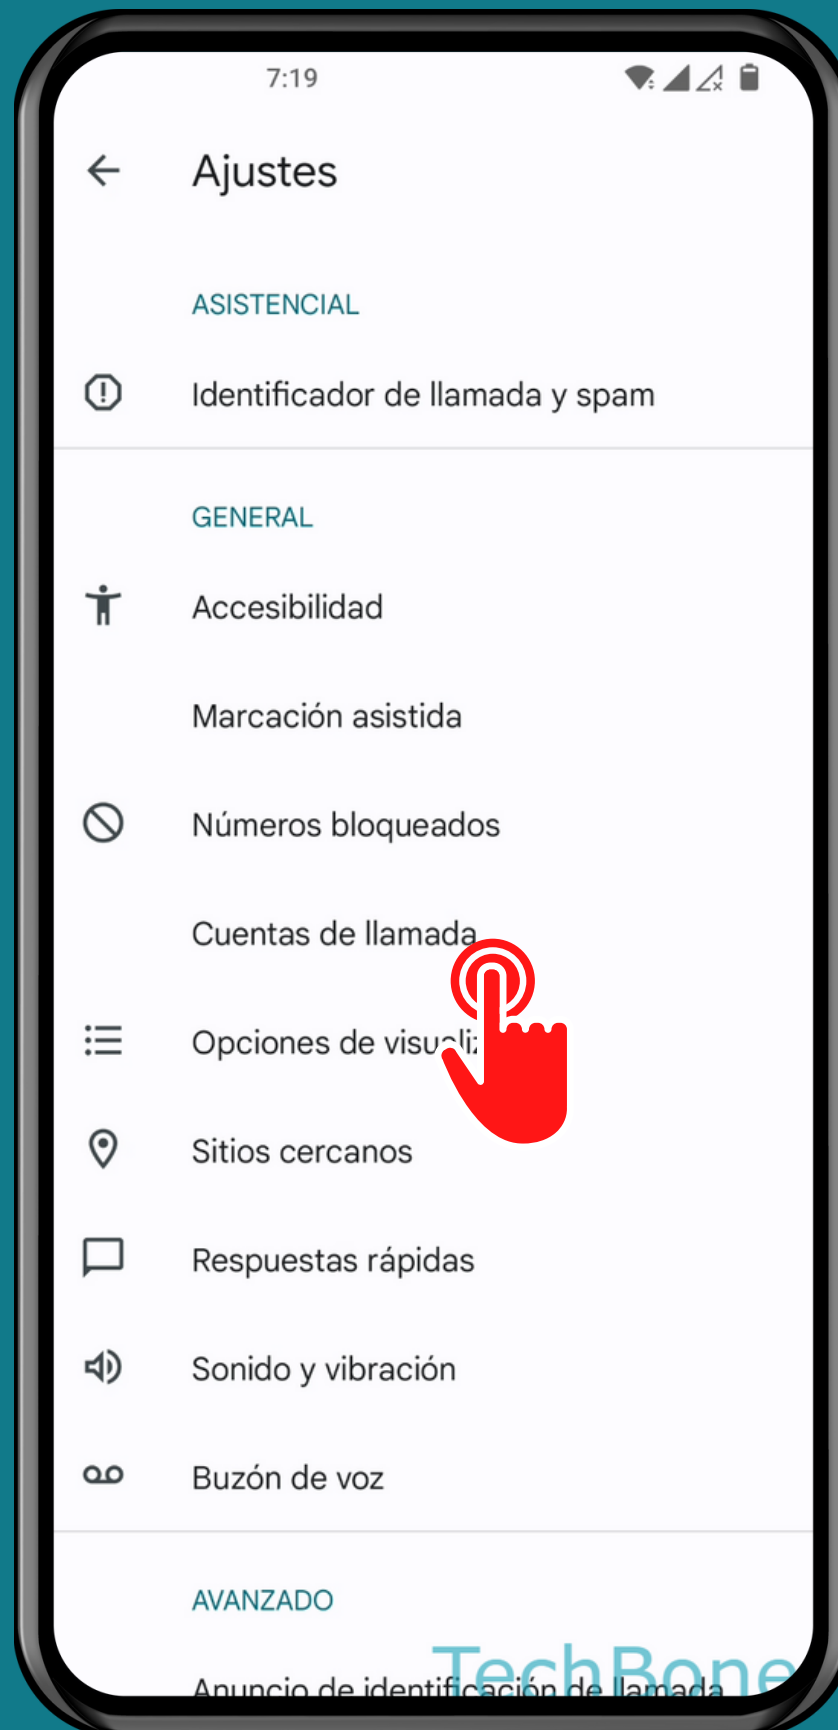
7:19

Ajustes

ASISTENCIAL

Identificador de llamada y spam

GENERAL

Accesibilidad

Marcación asistida

Números bloqueados

Cuentas de llamada

Opciones de visu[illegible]

Sitios cercanos

Respuestas rápidas

Sonido y vibración

Buzón de voz

AVANZADO

Anuncio de identificación de llamada

TechBone